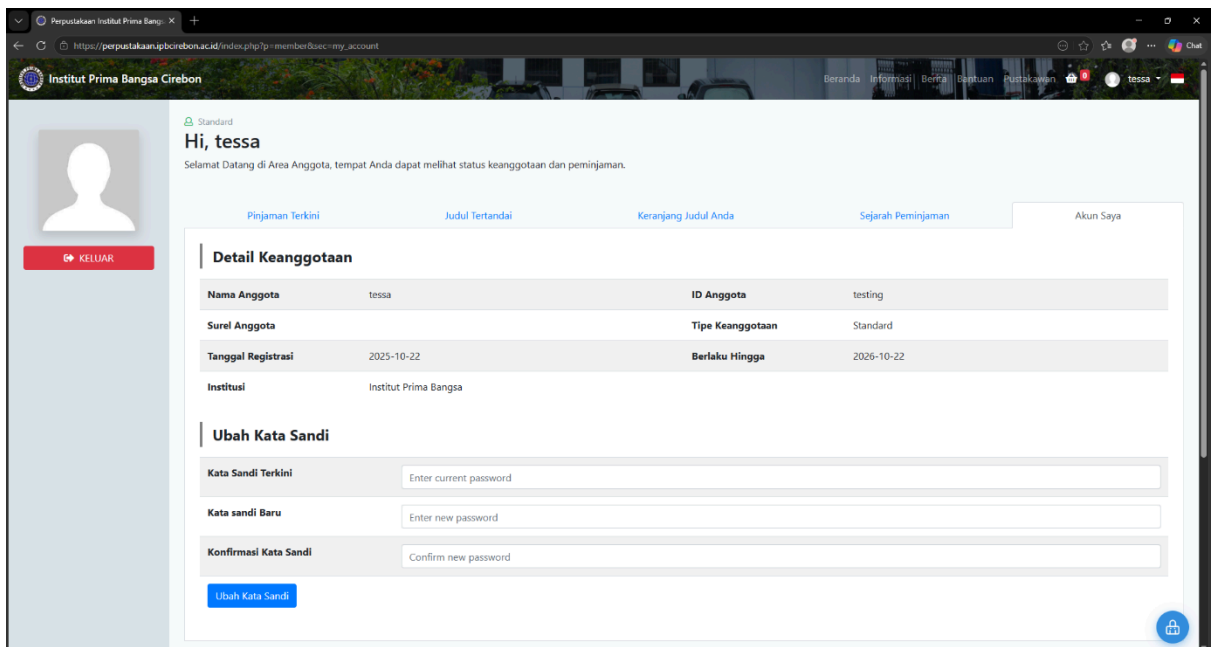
Perpustakaan Institut Prima Bangs ×

https://perpustakaan.ipbcirebon.ac.id/index.php?p=member&sec=my_account

Chat

Institut Prima Bangsa Cirebon

Beranda Informasi Berita Bantuan Pustakawan 0 tessa

KELUAR

Standard

Hi, tessa

Selamat Datang di Area Anggota, tempat Anda dapat melihat status keanggotaan dan peminjaman.

Pinjaman Terkini | Judul Tertandai | Keranjang Judul Anda | Sejarah Peminjaman | Akun Saya

Detail Keanggotaan

| Nama Anggota | tessa | ID Anggota | testing |
|---|---|---|---|
| Surel Anggota | | Tipe Keanggotaan | Standard |
| Tanggal Registrasi | 2025-10-22 | Berlaku Hingga | 2026-10-22 |
| Institusi | Institut Prima Bangsa | | |

Ubah Kata Sandi

Kata Sandi Terkini
Enter current password

Kata sandi Baru
Enter new password

Konfirmasi Kata Sandi
Confirm new password

Ubah Kata Sandi